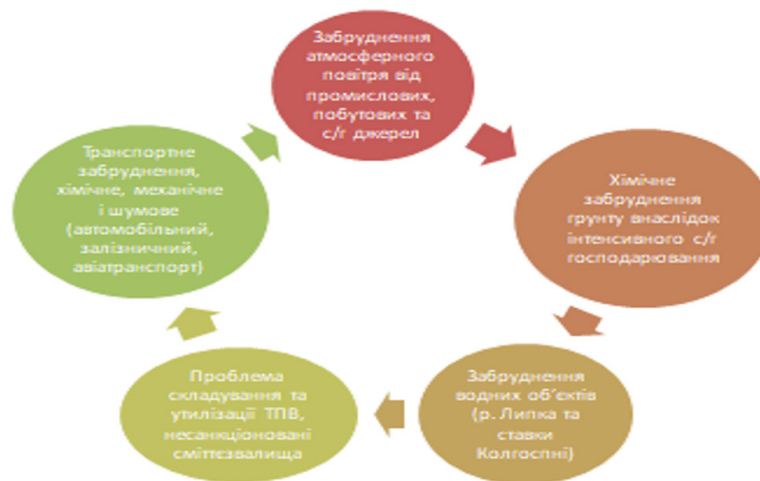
Забруднення атмосферного повітря від промислових, побутових та с/г джерел

Хімічне забруднення грунту внаслідок інтенсивного с/г господарювання

Забруднення водних об´єктів (р. Липка та ставки Колгоспні)

Проблема складування та утилізації ТПВ, несанкціоновані сміттєзвалища

Транспортне забруднення, хімічне, механічне і шумове (автомобільний, залізничний, авіатранспорт)